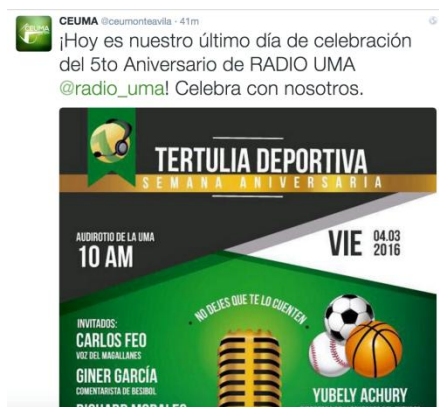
CEUMA @ceumonteavila · 41m
¡Hoy es nuestro último día de celebración del 5to Aniversario de RADIO UMA @radio_uma! Celebra con nosotros.

TERTULIA DEPORTIVA
SEMANA ANIVERSARIA

AUDITORIO DE LA UMA
10 AM

VIE 04.03 2016

NO DEJES QUE TE LO CUENTEN

INVITADOS:
CARLOS FEO
VOZ DEL MAGALLANES
GINER GARCÍA
COMENTARISTA DE BÉISBOL
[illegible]

YUBELY ACHURY